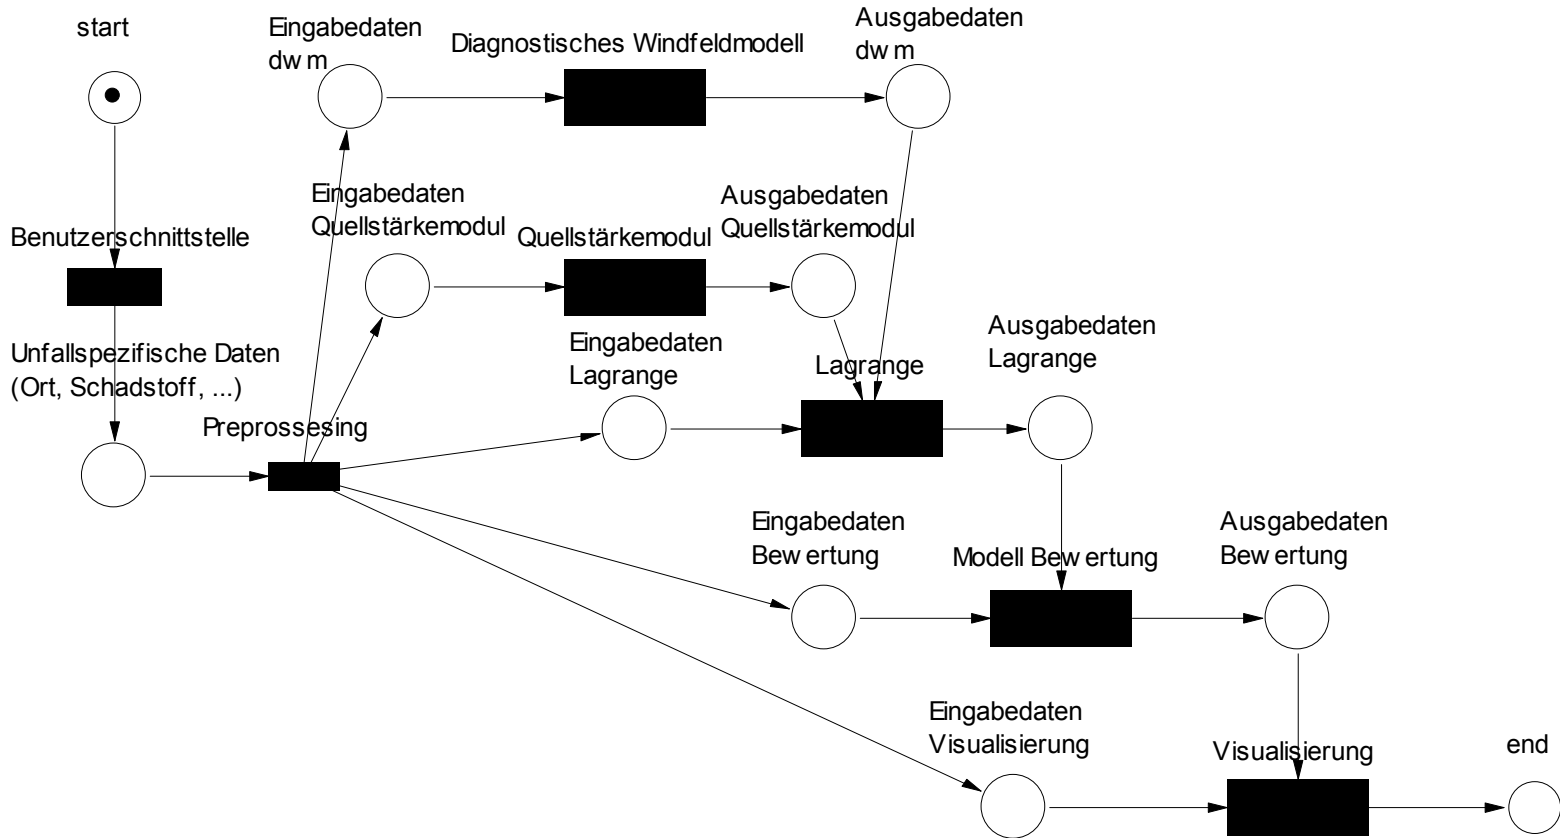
start

Eingabedaten
dw m

Diagnostisches Windfeldmodell

Ausgabedaten
dw m

Benutzerschnittstelle

Eingabedaten
Quellstärkemodul

Quellstärkemodul

Ausgabedaten
Quellstärkemodul

Unfallspezifische Daten
(Ort, Schadstoff, ...)

Eingabedaten
Lagrange

Lagrange

Ausgabedaten
Lagrange

Preprossesing

Eingabedaten
Bew ertung

Modell Bew ertung

Ausgabedaten
Bew ertung

Eingabedaten
Visualisierung

Visualisierung

end